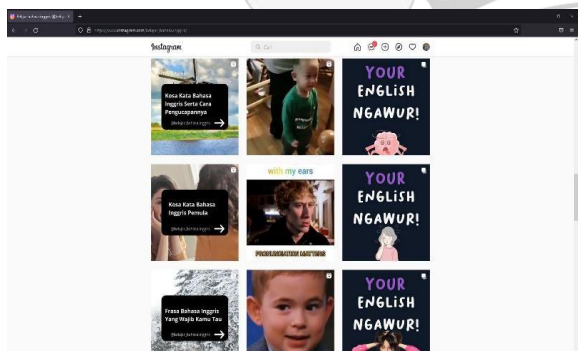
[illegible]

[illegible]

Instagram

Cari

Kosa Kata Bahasa Inggris Serta Cara Pengucapannya

@belajar.bahasa.inggris

YOUR ENGLISH NGAWUR!

Kosa Kata Bahasa Inggris Pemula

@belajar.bahasa.inggris

with my ears

PRONUNCIATION MATTERS

YOUR ENGLISH NGAWUR!

Frasa Bahasa Inggris Yang Wajib Kamu Tau

@belajar.bahasa.inggris

YOUR ENGLISH NGAWUR!